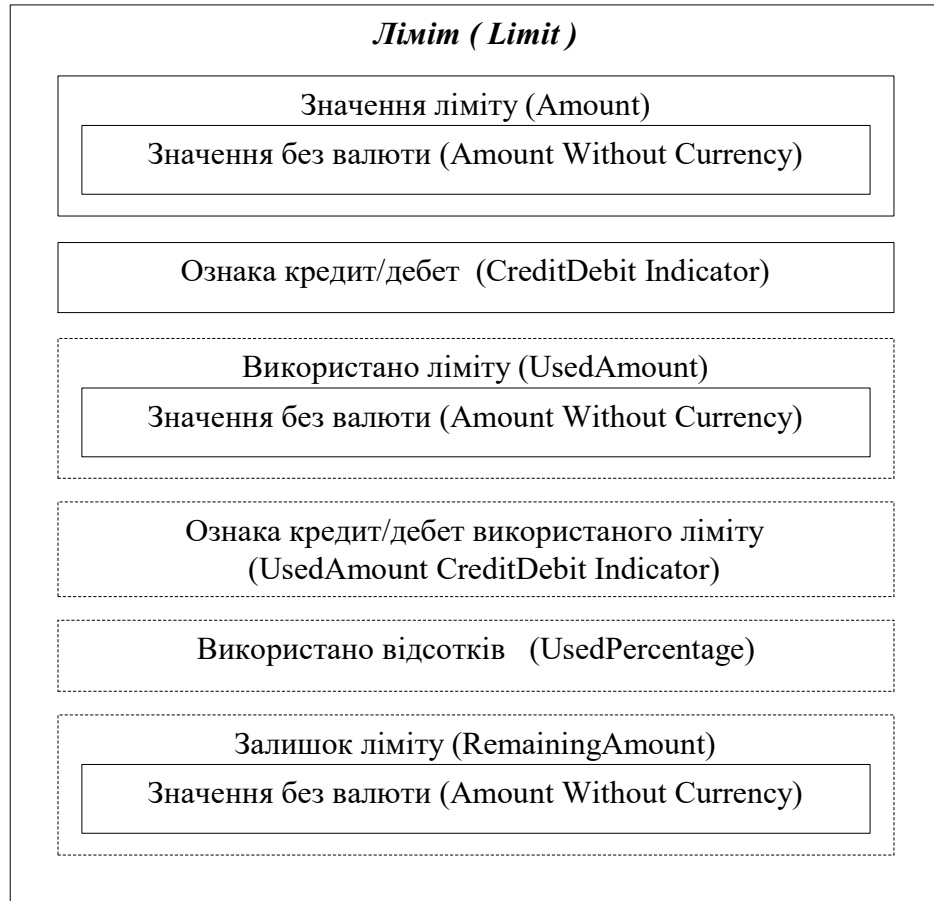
Ліміт ( Limit )

Значення ліміту (Amount)

Значення без валюти (Amount Without Currency)

Ознака кредит/дебет (CreditDebit Indicator)

Використано ліміту (UsedAmount)

Значення без валюти (Amount Without Currency)

Ознака кредит/дебет використаного ліміту (UsedAmount CreditDebit Indicator)

Використано відсотків (UsedPercentage)

Залишок ліміту (RemainingAmount)

Значення без валюти (Amount Without Currency)